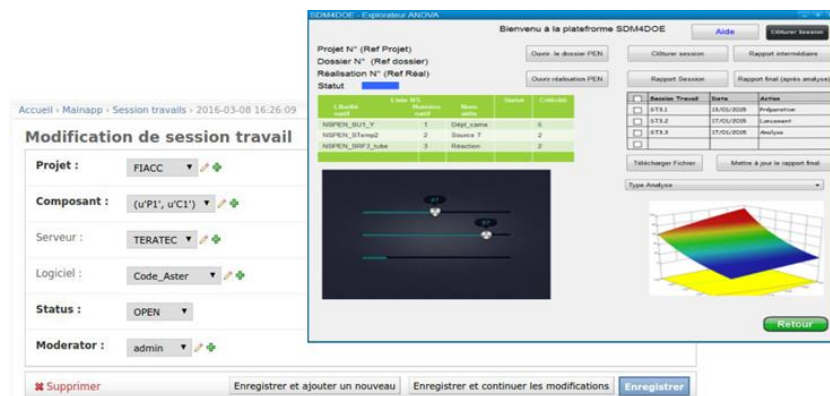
Accueil › Mainapp › Session travails › 2016-03-08 16:26:09

Modification de session travail

Projet : FIACC

Composant : (u'P1', u'C1')

Serveur : TERATEC

Logiciel : Code_Aster

Status : OPEN

Moderator : admin

✖ Supprimer

Enregistrer et ajouter un nouveau

Enregistrer et continuer les modifications

Enregistrer

SDM4DOE - Explorateur ANOVA

Bienvenu à la plateforme SDM4DOE

Aide

Clôturer Session

Projet N° (Ref Projet)
Dossier N° (Ref dossier)
Réalisation N° (Ref Réal)
Statut

Ouvrir le dossier PEN

Ouvrir réalisation PEN

Clôturer session

Rapport intermédiaire

Rapport Session

Rapport final (après analyse)

| Libellé motif | Liste NS Numéro motif | Nom utile | Statut | Criticité |
|---|---|---|---|---|
| NSPEN_SU1_Y | 1 | Dépl_came | | 5 |
| NSPEN_STemp2 | 2 | Source 7 | | 2 |
| NSPEN_SRF3_tube | 3 | Réaction | | 2 |

| | Session Travail | Date | Action |
|---|---|---|---|
| | ST3.1 | 18/01/2016 | Préparation |
| | ST3.2 | 17/01/2016 | Lancement |
| | ST3.3 | 17/01/2016 | Analyse |

Télécharger Fichier

Mettre à jour le rapport final

Type Analyse

Retour